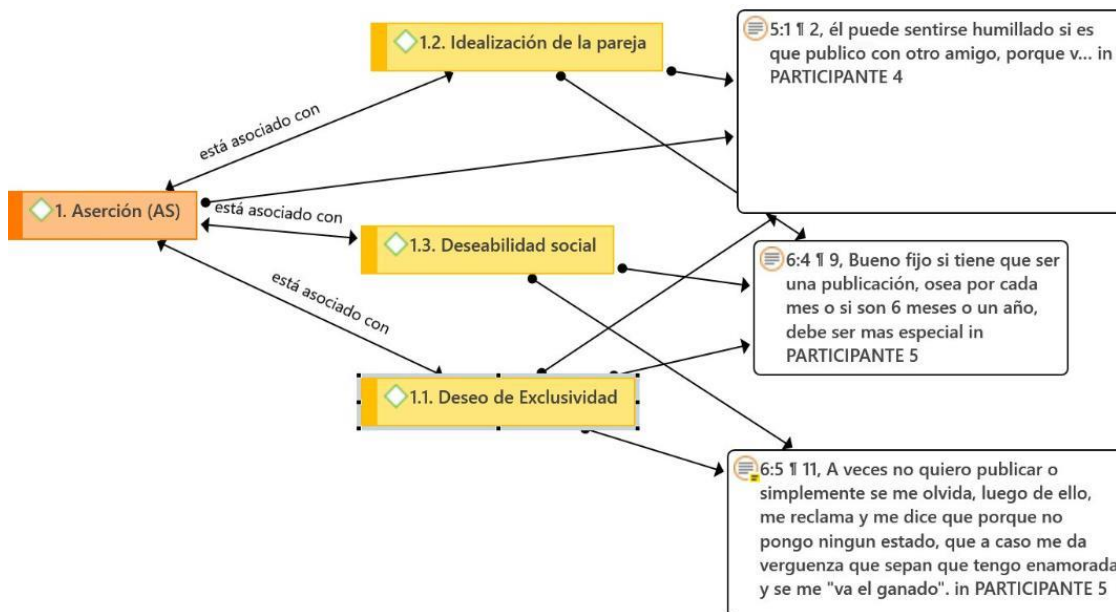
1.2. Idealización de la pareja

5:1 ¶ 2, él puede sentirse humillado si es que publico con otro amigo, porque v... in PARTICIPANTE 4

está asociado con

1. Aserción (AS)

está asociado con

1.3. Deseabilidad social

6:4 ¶ 9, Bueno fijo si tiene que ser una publicación, osea por cada mes o si son 6 meses o un año, debe ser mas especial in PARTICIPANTE 5

está asociado con

1.1. Deseo de Exclusividad

6:5 ¶ 11, A veces no quiero publicar o simplemente se me olvida, luego de ello, me reclama y me dice que porque no pongo ningun estado, que a caso me da verguenza que sepan que tengo enamorada y se me "va el ganado". in PARTICIPANTE 5